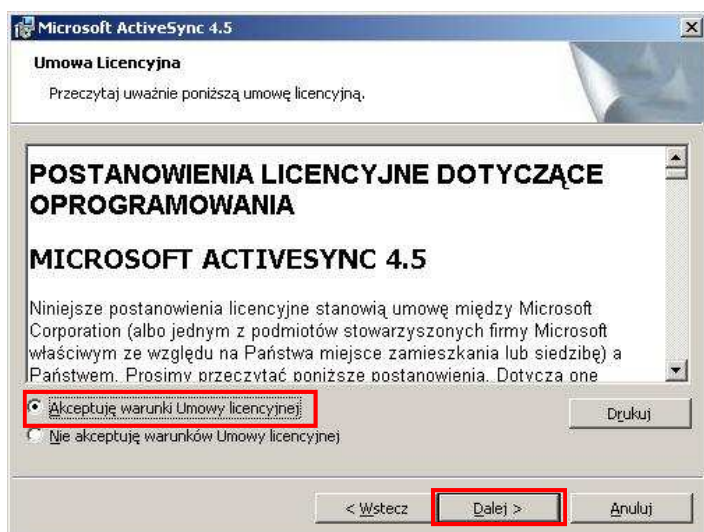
Microsoft ActiveSync 4.5

Umowa Licencyjna

Przeczytaj uważnie poniższą umowę licencyjną.

POSTANOWIENIA LICENCYJNE DOTYCZĄCE OPROGRAMOWANIA

MICROSOFT ACTIVESYNC 4.5

Niniejsze postanowienia licencyjne stanowią umowę między Microsoft Corporation (albo jednym z podmiotów stowarzyszonych firmy Microsoft właściwym ze względu na Państwa miejsce zamieszkania lub siedzibę) a Państwem. Prosimy przeczytać poniższe postanowienia. Dotyczą one

Akceptuję warunki Umowy licencyjnej

Nie akceptuję warunków Umowy licencyjnej

Drukuj

< Wstecz

Dalej >

Anuluj